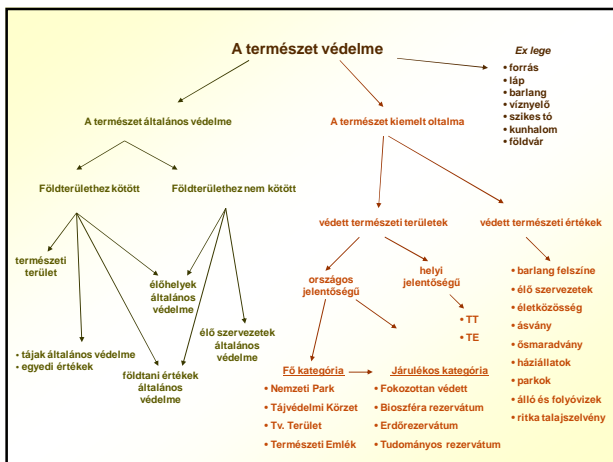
A természet védelme

Ex lege
• forrás
• láp
• barlang
• víznyelő
• szikes tó
• kunhalom
• földvár

A természet általános védelme

A természet kiemelt oltalma

Földterülethez kötött

Földterülethez nem kötött

védett természeti területek

védett természeti értékek

természeti terület

élőhelyek általános védelme

élő szervezetek általános védelme

• tájak általános védelme
• egyedi értékek

földtani értékek általános védelme

országos jelentőségű

helyi jelentőségű

• TT
• TE

Fő kategória
• Nemzeti Park
• Tájvédelmi Körzet
• Tv. Terület
• Természeti Emlék

Járulékos kategória
• Fokozottan védett
• Bioszféra rezervátum
• Erdőrezervátum
• Tudományos rezervátum

• barlang felszíne
• élő szervezetek
• életközösség
• ásvány
• ősmaradvány
• háziállatok
• parkok
• álló és folyóvizek
• ritka talajszelvény